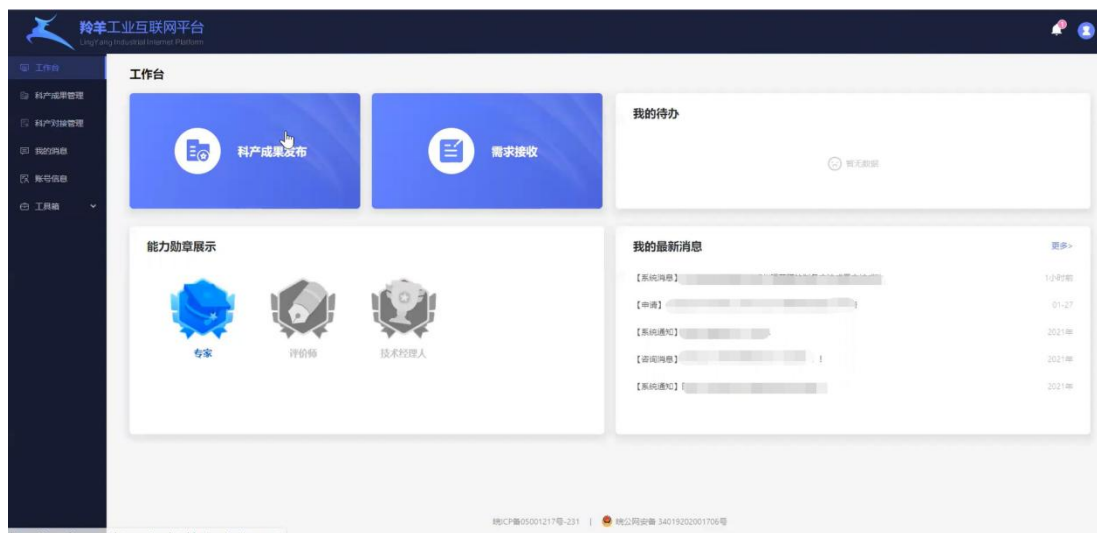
羚羊工业互联网平台
LingYang Industrial Internet Platform

工作台
科产成果管理
科产对接管理
我的消息
账号信息
工具箱

工作台

科产成果发布

需求接收

我的待办

暂无数据

能力勋章展示

专家
评价师
技术经理人

我的最新消息
更多>

【系统消息】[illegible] 1小时前
【申请】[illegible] 01-27
【系统通知】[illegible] 2021年
【咨询消息】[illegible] 2021年
【系统通知】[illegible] 2021年

皖ICP备05001217号-231 | 皖公网安备 34019202001706号